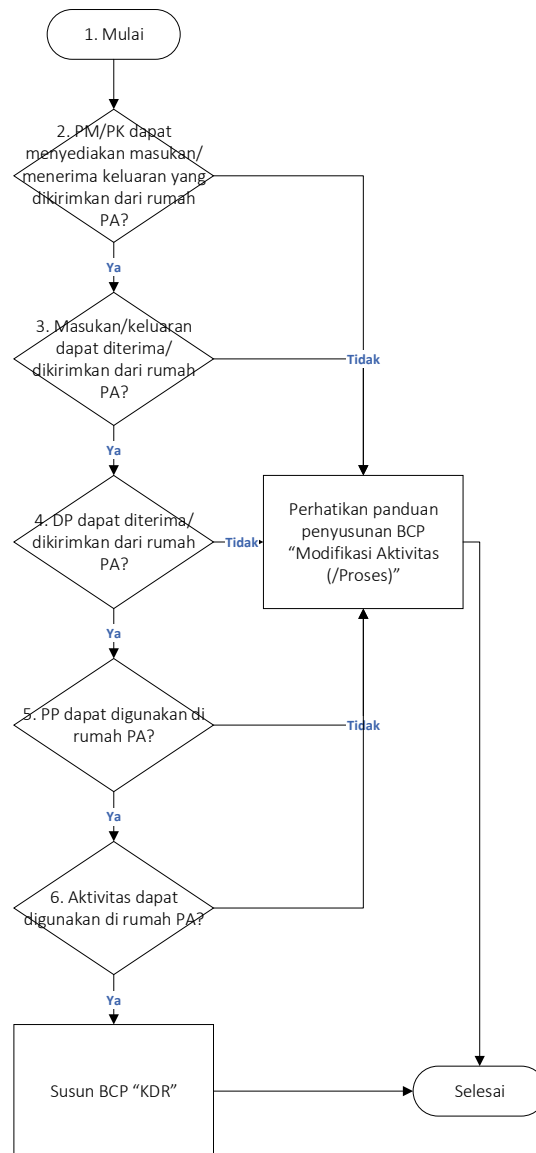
1. Mulai

2. PM/PK dapat menyediakan masukan/ menerima keluaran yang dikirimkan dari rumah PA?

Ya

3. Masukan/keluaran dapat diterima/ dikirimkan dari rumah PA?

Tidak

Ya

Perhatikan panduan penyusunan BCP "Modifikasi Aktivitas (/Proses)"

4. DP dapat diterima/ dikirimkan dari rumah PA?

Tidak

Ya

5. PP dapat digunakan di rumah PA?

Tidak

Ya

6. Aktivitas dapat digunakan di rumah PA?

Ya

Susun BCP "KDR"

Selesai